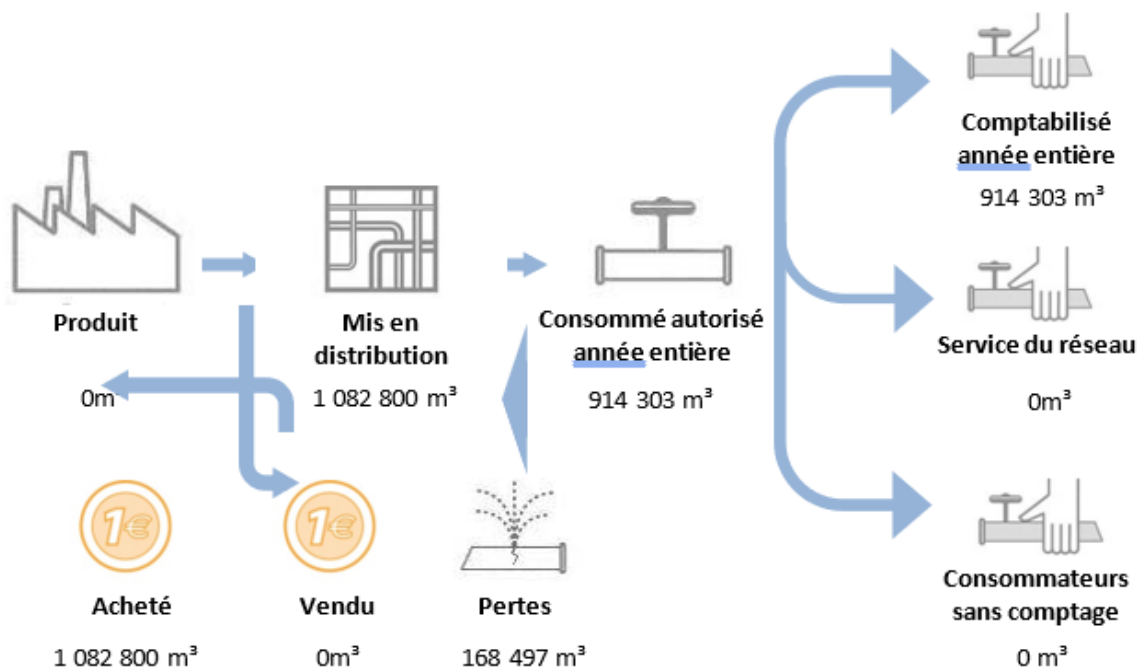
Comptabilisé année entière
914 303 m³

Produit

Mis en distribution
1 082 800 m³

Consommé autorisé année entière
914 303 m³

Service du réseau
0m³

0m

1€

1€

Acheté
1 082 800 m³

Vendu
0m³

Pertes
168 497 m³

Consommateurs sans comptage
0 m³